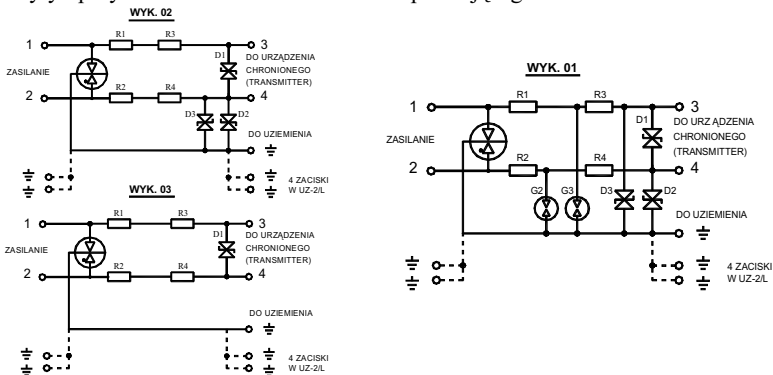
WYK. 02

1
R1
R3
3
D1
DO URZĄDZENIA CHRONIONEGO (TRANSMITTER)
ZASILANIE
2
R2
R4
4
D3
D2
DO UZIEMIENIA
4 ZACISKI W UZ-2/L

WYK. 03

1
R1
R3
3
D1
DO URZĄDZENIA CHRONIONEGO (TRANSMITTER)
ZASILANIE
2
R2
R4
4
DO UZIEMIENIA
4 ZACISKI W UZ-2/L

WYK. 01

1
R1
R3
3
D1
DO URZ ĄDZENIA CHRONIONEGO (TRANSMITTER)
ZASILANIE
R2
2
R4
4
G2
G3
D3
D2
DO UZIEMIENIA
4 ZACISKI W UZ-2/L